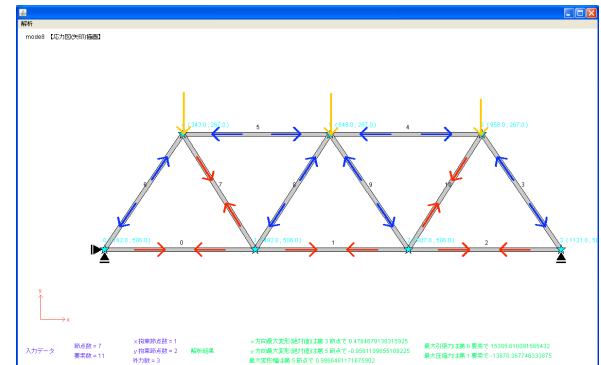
解析

mode8 【応力図(矢印)描画】

(343.0, 267.0)
(646.0, 267.0)
(958.0, 267.0)
5
4
6
7
8
9
10
3
(97.0, 506.0)
(403.0, 506.0)
(807.0, 506.0)
(1131.0, 50
0
1
2

y
x

入力データ
節点数 = 7
要素数 = 11
x拘束節点数 = 1
y拘束節点数 = 2
外力数 = 3
解析結果
x方向最大変形(絶対値)は 3 節点で 0.478487913836925
y方向最大変形(絶対値)は 3 節点で -0.998116665188229
最大変形(絶対値)は 5 節点で 0.998648117875902
最大引張力(+)は 0 要素で 15385.816051565432
最大圧縮力(-)は 1 要素で -13878.257748033875